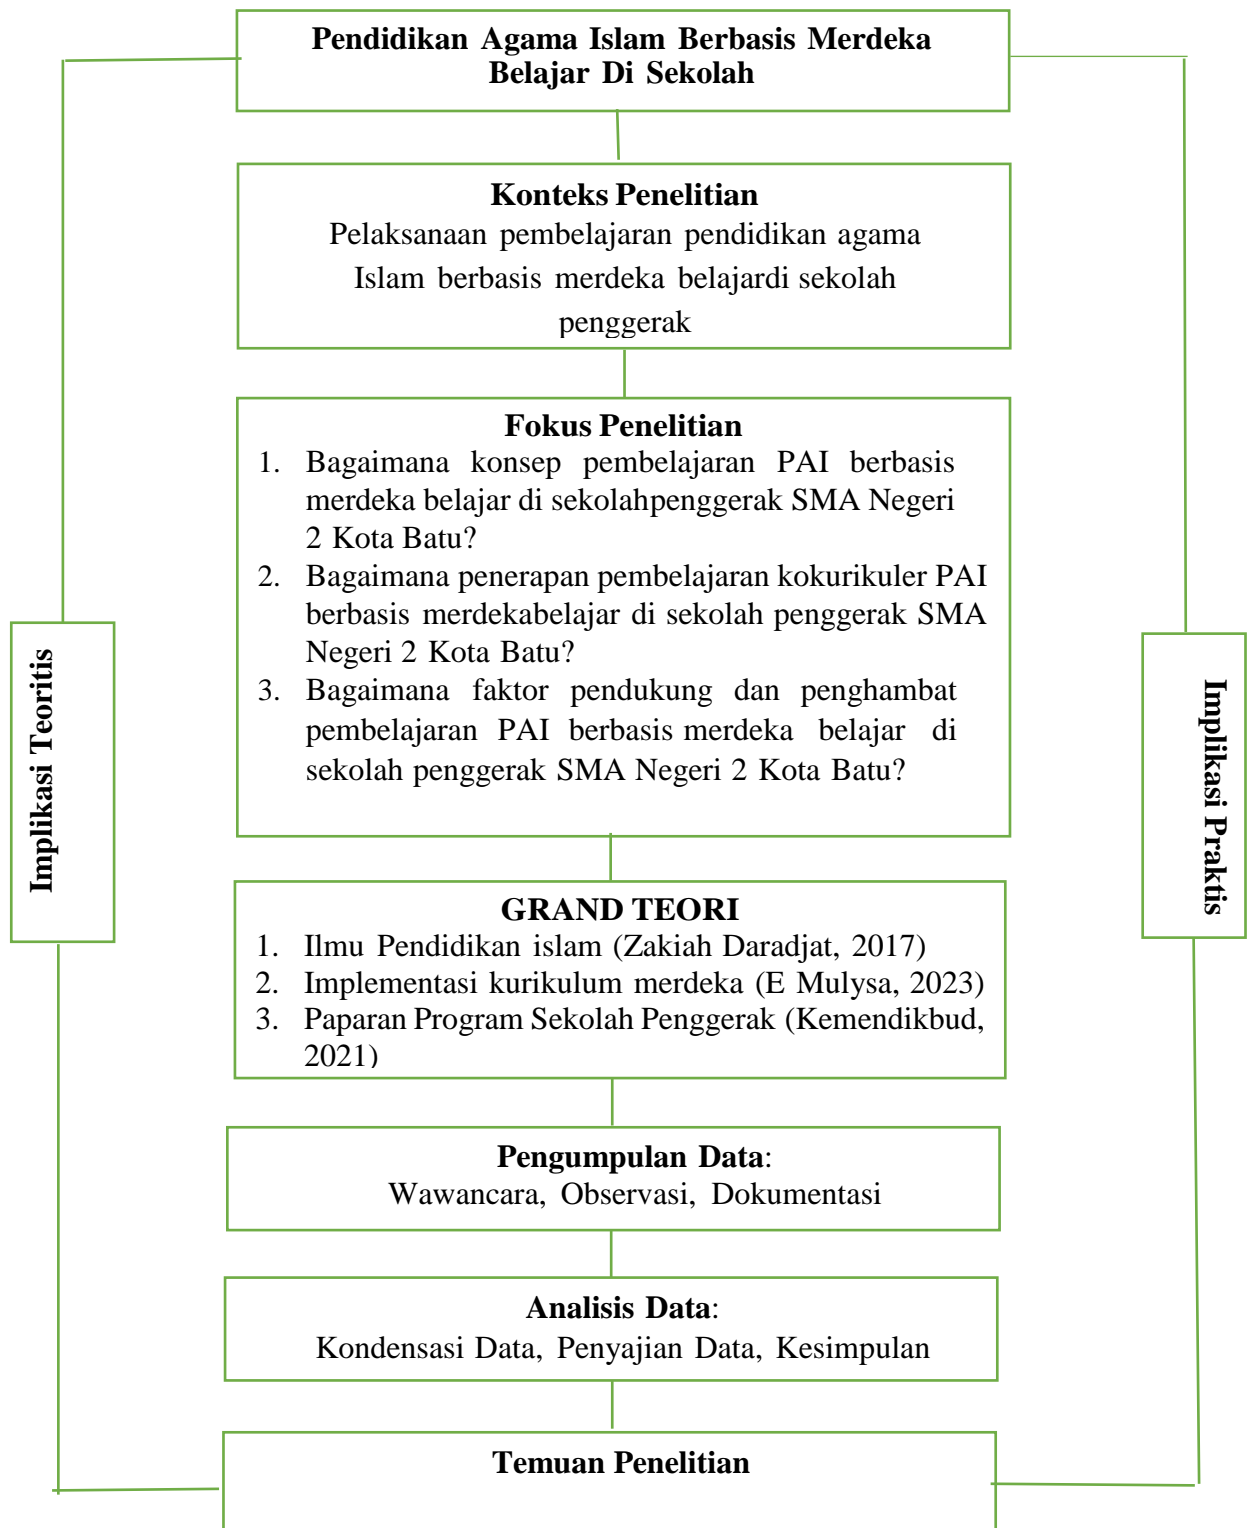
Pendidikan Agama Islam Berbasis Merdeka Belajar Di Sekolah

Konteks Penelitian
Pelaksanaan pembelajaran pendidikan agama Islam berbasis merdeka belajardi sekolah penggerak

Fokus Penelitian
1. Bagaimana konsep pembelajaran PAI berbasis merdeka belajar di sekolahpenggerak SMA Negeri 2 Kota Batu?
2. Bagaimana penerapan pembelajaran kokurikuler PAI berbasis merdekabelajar di sekolah penggerak SMA Negeri 2 Kota Batu?
3. Bagaimana faktor pendukung dan penghambat pembelajaran PAI berbasis merdeka belajar di sekolah penggerak SMA Negeri 2 Kota Batu?

Implikasi Teoritis

Implikasi Praktis

GRAND TEORI
1. Ilmu Pendidikan islam (Zakiah Daradjat, 2017)
2. Implementasi kurikulum merdeka (E Mulysa, 2023)
3. Paparan Program Sekolah Penggerak (Kemendikbud, 2021)

Pengumpulan Data:
Wawancara, Observasi, Dokumentasi

Analisis Data:
Kondensasi Data, Penyajian Data, Kesimpulan

Temuan Penelitian